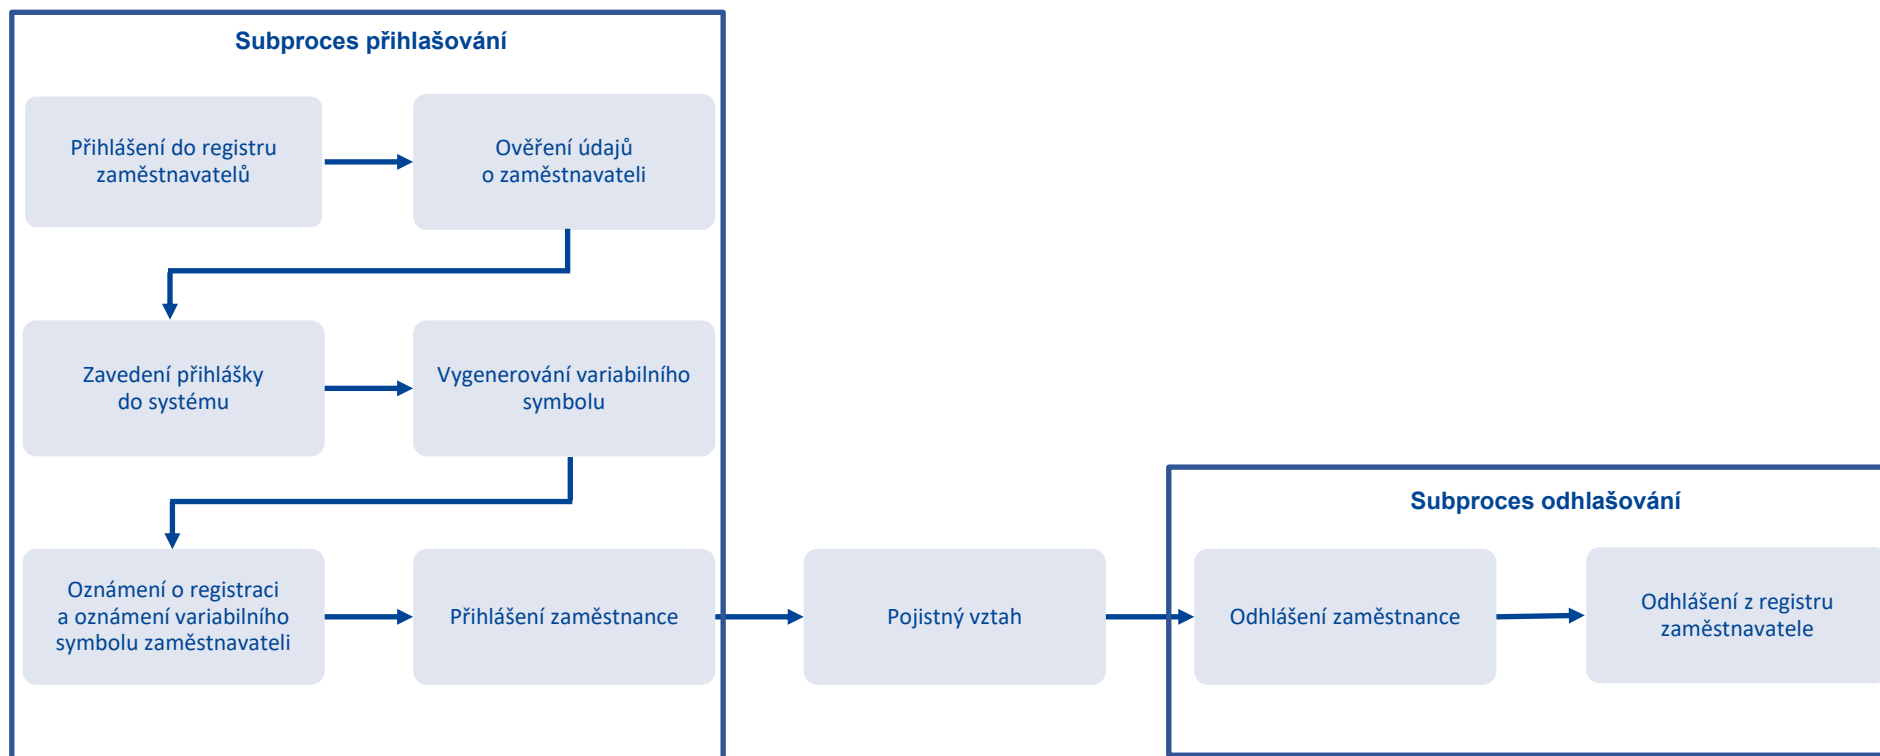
Subproces přihlašování

Přihlášení do registru zaměstnavatelů

Ověření údajů o zaměstnavateli

Zavedení přihlášky do systému

Vygenerování variabilního symbolu

Oznámení o registraci a oznámení variabilního symbolu zaměstnavateli

Přihlášení zaměstnance

Pojistný vztah

Subproces odhlašování

Odhlášení zaměstnance

Odhlášení z registru zaměstnavatele